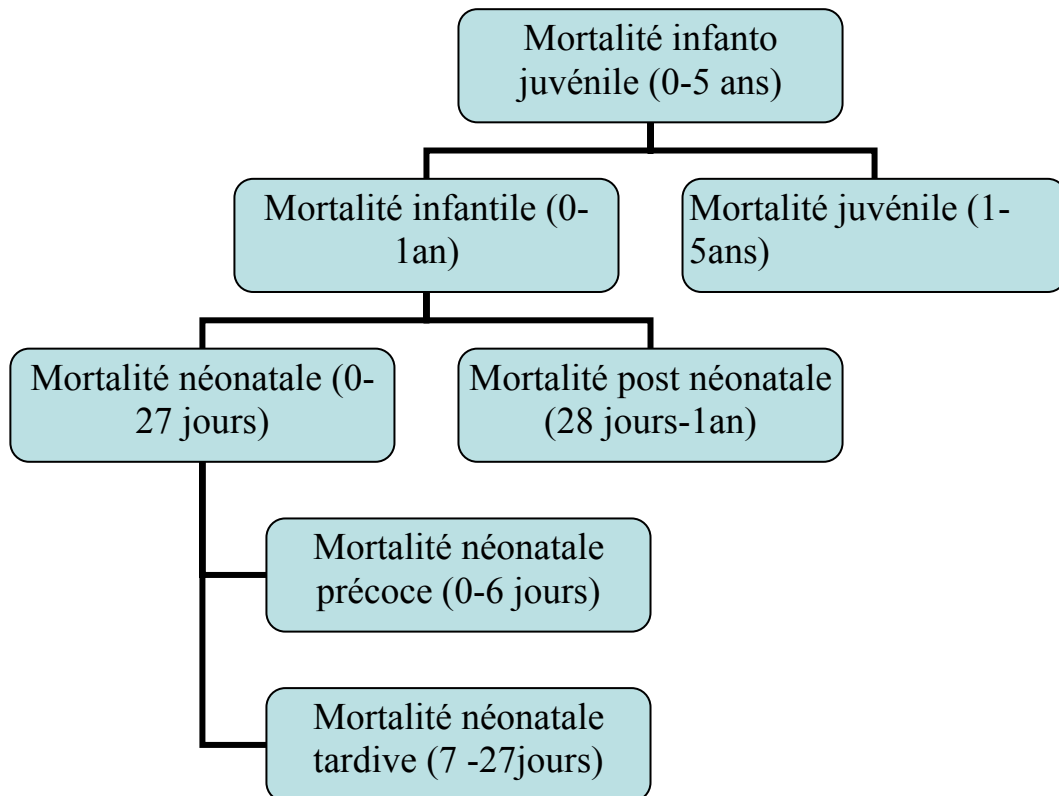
Mortalité infanto juvénile (0-5 ans)

Mortalité infantile (0-1an)

Mortalité juvénile (1-5ans)

Mortalité néonatale (0-27 jours)

Mortalité post néonatale (28 jours-1an)

Mortalité néonatale précoce (0-6 jours)

Mortalité néonatale tardive (7 -27jours)